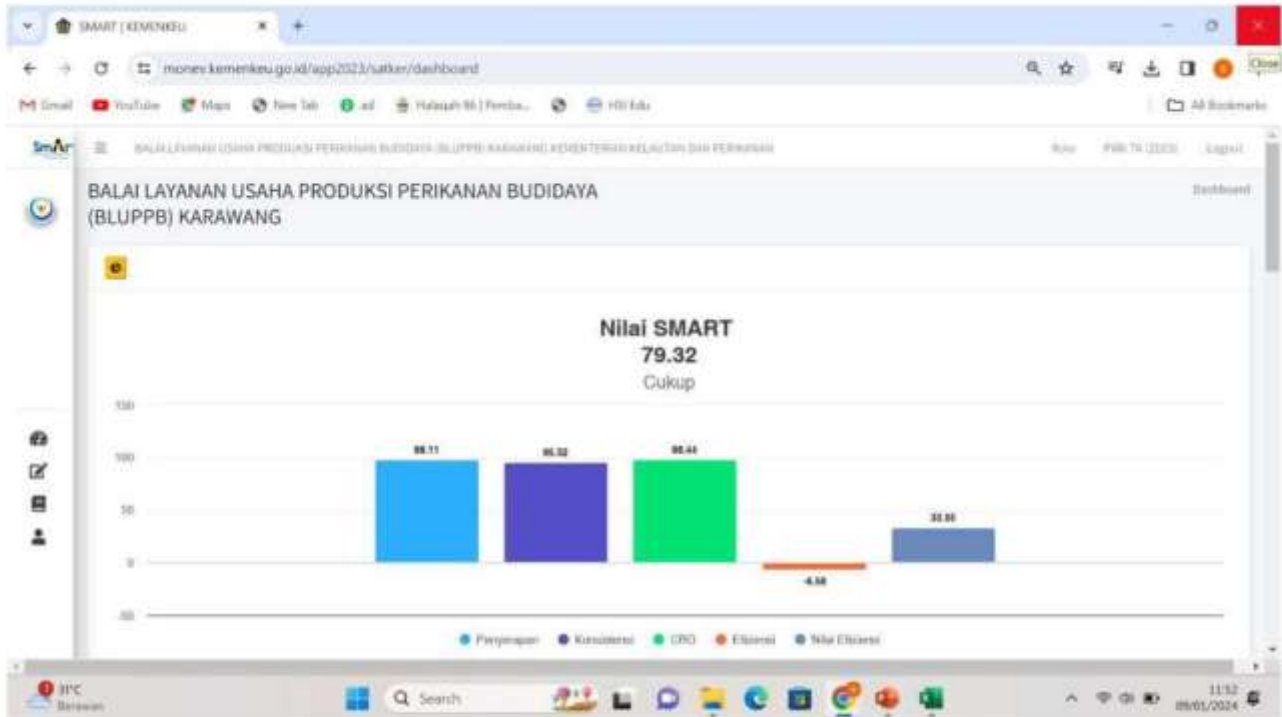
SMART | KEMENKEU

monev.kemenkeu.go.id/app2023/satker/dashboard

Close

Gmail YouTube Maps New Tab Halaqah 86 | Pemba... HSI Edu

All Bookmarks

BALAI LAYANAN USAHA PRODUKSI PERIKANAN BUDIDAYA (BLUPPB) KARAWANG KEMENTERIAN KELAUTAN DAN PERIKANAN

PHR TA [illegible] Logout

BALAI LAYANAN USAHA PRODUKSI PERIKANAN BUDIDAYA (BLUPPB) KARAWANG

Dashboard

Nilai SMART
79.32
Cukup

150
100
50
0
-50

98.11
95.32
98.44
-4.58
33.88

Penyerapan Konsistensi CRO Efisiensi Nilai Efisiensi

31°C
Berawan

Search

11:52
09/01/2024